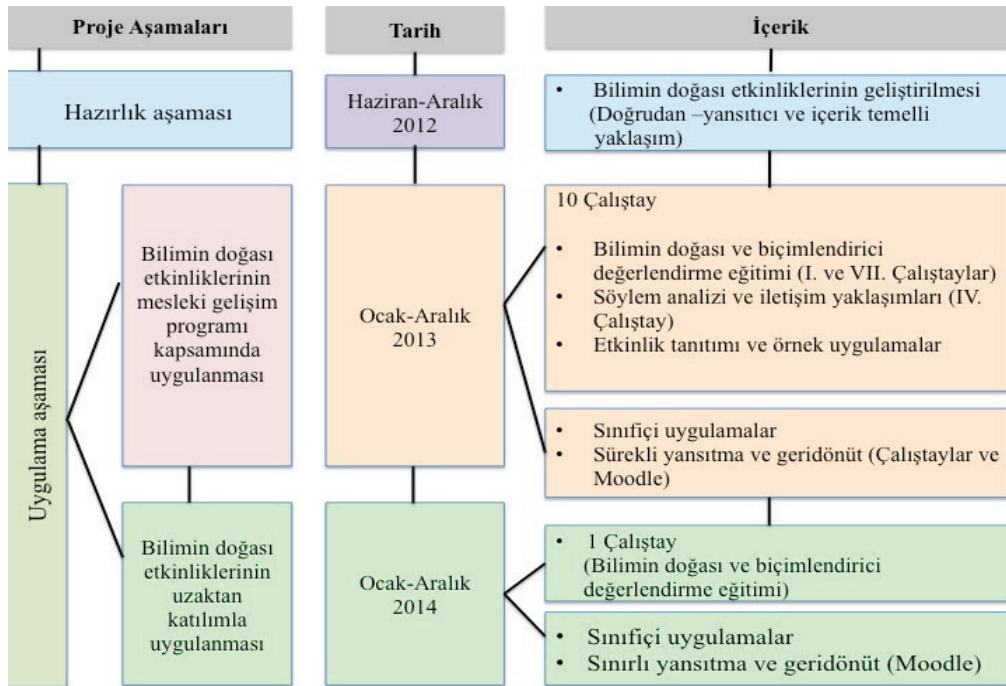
Proje Aşamaları

Tarih

İçerik

Hazırlık aşaması

Haziran-Aralık 2012

• Bilimin doğası etkinliklerinin geliştirilmesi (Doğrudan –yansıtıcı ve içerik temelli yaklaşım)

Uygulama aşaması

Bilimin doğası etkinliklerinin mesleki gelişim programı kapsamında uygulanması

Ocak-Aralık 2013

10 Çalıştay

• Bilimin doğası ve biçimlendirici değerlendirme eğitimi (I. ve VII. Çalıştaylar)
• Söylem analizi ve iletişim yaklaşımları (IV. Çalıştay)
• Etkinlik tanıtımı ve örnek uygulamalar

• Sınıfiçi uygulamalar
• Sürekli yansıtma ve geridönüt (Çalıştaylar ve Moodle)

Bilimin doğası etkinliklerinin uzaktan katılımla uygulanması

Ocak-Aralık 2014

• 1 Çalıştay (Bilimin doğası ve biçimlendirici değerlendirme eğitimi)

• Sınıfiçi uygulamalar
• Sınırlı yansıtma ve geridönüt (Moodle)